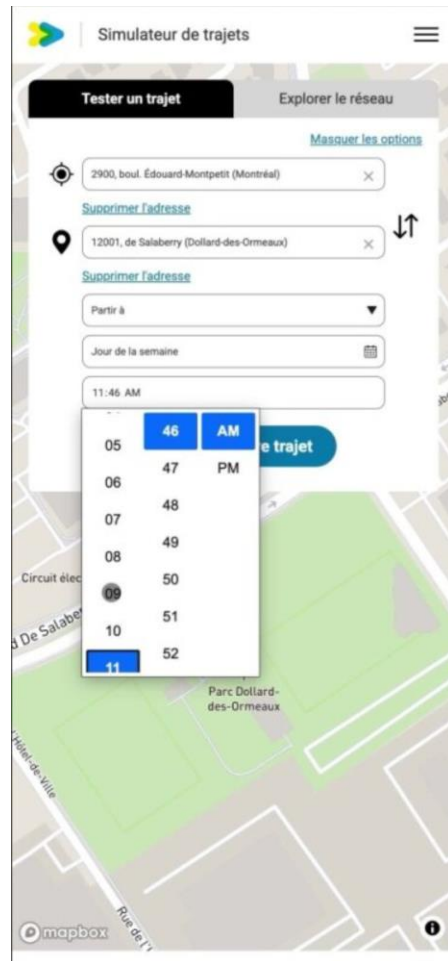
Simulateur de trajets

Tester un trajet

Explorer le réseau

Masquer les options

2900, boul. Édouard-Montpetit (Montréal)

Supprimer l'adresse

12001, de Salaberry (Dollard-des-Ormeaux)

Supprimer l'adresse

Partir à

Jour de la semaine

11:46 AM

05
06
07
08
09
10
11

46
47
48
49
50
51
52

AM
PM

e trajet

Circuit élec

d De Salaber

Parc Dollard-des-Ormeaux

Hôtel-de-Ville

Rue de l'

mapbox